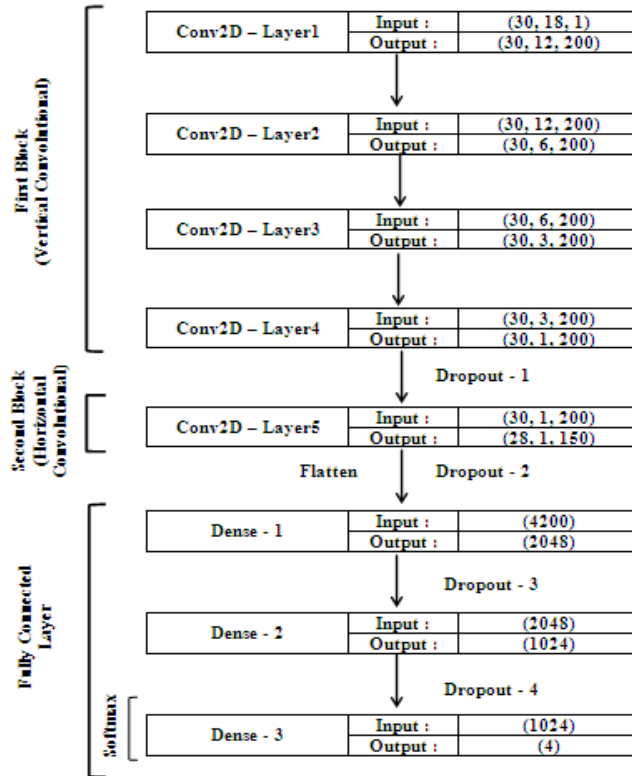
First Block
(Vertical Convolutional)

Conv2D – Layer1

| Input : | (30, 18, 1) |
|---|---|
| Output : | (30, 12, 200) |

Conv2D – Layer2

| Input : | (30, 12, 200) |
|---|---|
| Output : | (30, 6, 200) |

Conv2D – Layer3

| Input : | (30, 6, 200) |
|---|---|
| Output : | (30, 3, 200) |

Conv2D – Layer4

| Input : | (30, 3, 200) |
|---|---|
| Output : | (30, 1, 200) |

Dropout - 1

Second Block
(Horizontal
Convolutional)

Conv2D – Layer5

| Input : | (30, 1, 200) |
|---|---|
| Output : | (28, 1, 150) |

Flatten

Dropout - 2

Fully Connected
Layer

Dense - 1

| Input : | (4200) |
|---|---|
| Output : | (2048) |

Dropout - 3

Dense - 2

| Input : | (2048) |
|---|---|
| Output : | (1024) |

Dropout - 4

Softmax

Dense - 3

| Input : | (1024) |
|---|---|
| Output : | (4) |